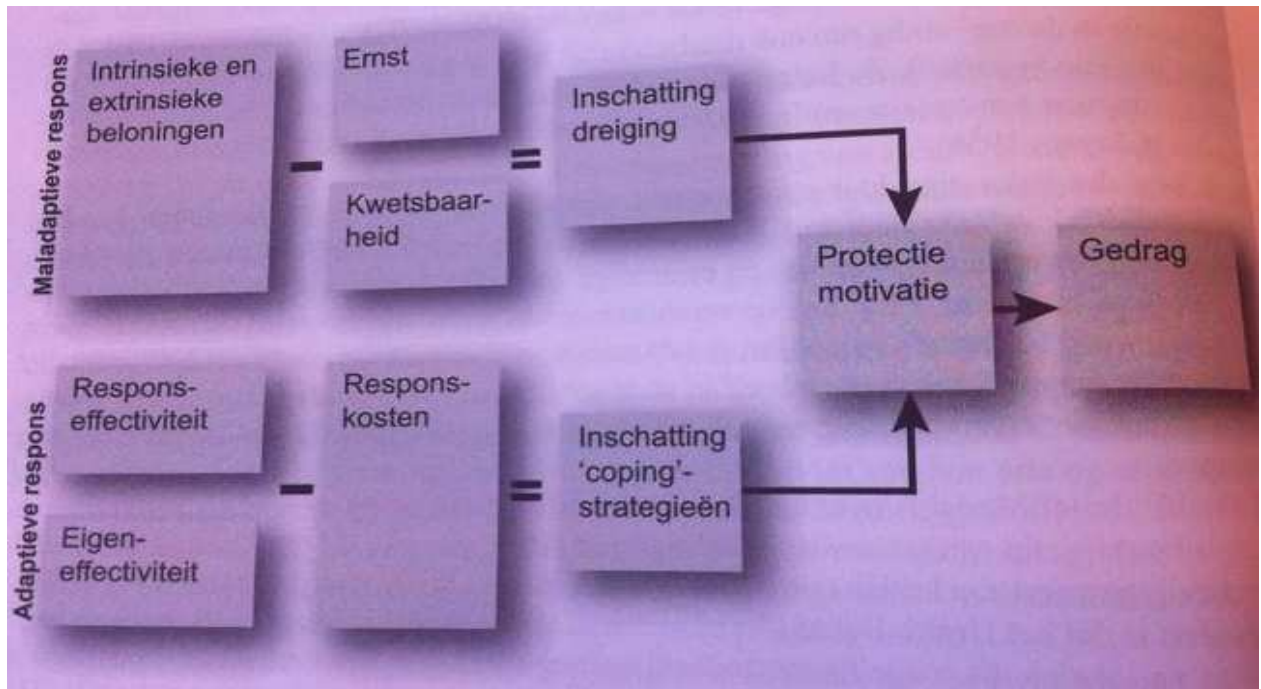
Maladaptieve respons

Intrinsieke en extrinsieke beloningen

-

Ernst

Kwetsbaarheid

=

Inschatting dreiging

Protectie motivatie

Gedrag

Adaptieve respons

Responseffectiviteit

Eigeneffectiviteit

-

Responskosten

=

Inschatting 'coping'-strategieën